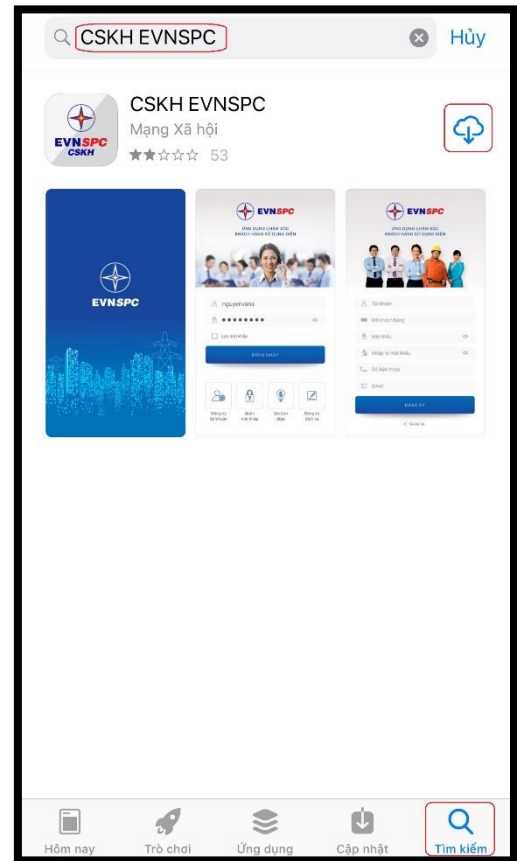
CSKH EVNSPC

Hủy

EVNSPC CSKH

CSKH EVNSPC

Mạng Xã hội

★★☆☆☆ 53

EVNSPC

EVNSPC

ỨNG DỤNG CHĂM SÓC KHÁCH HÀNG SỬ DỤNG ĐIỆN

nguyenvana

••••••••

Lưu mật khẩu

ĐĂNG NHẬP

EVNSPC

ỨNG DỤNG CHĂM SÓC KHÁCH HÀNG SỬ DỤNG ĐIỆN

ĐĂNG KÝ

Hôm nay

Trò chơi

Ứng dụng

Cập nhật

Tìm kiếm